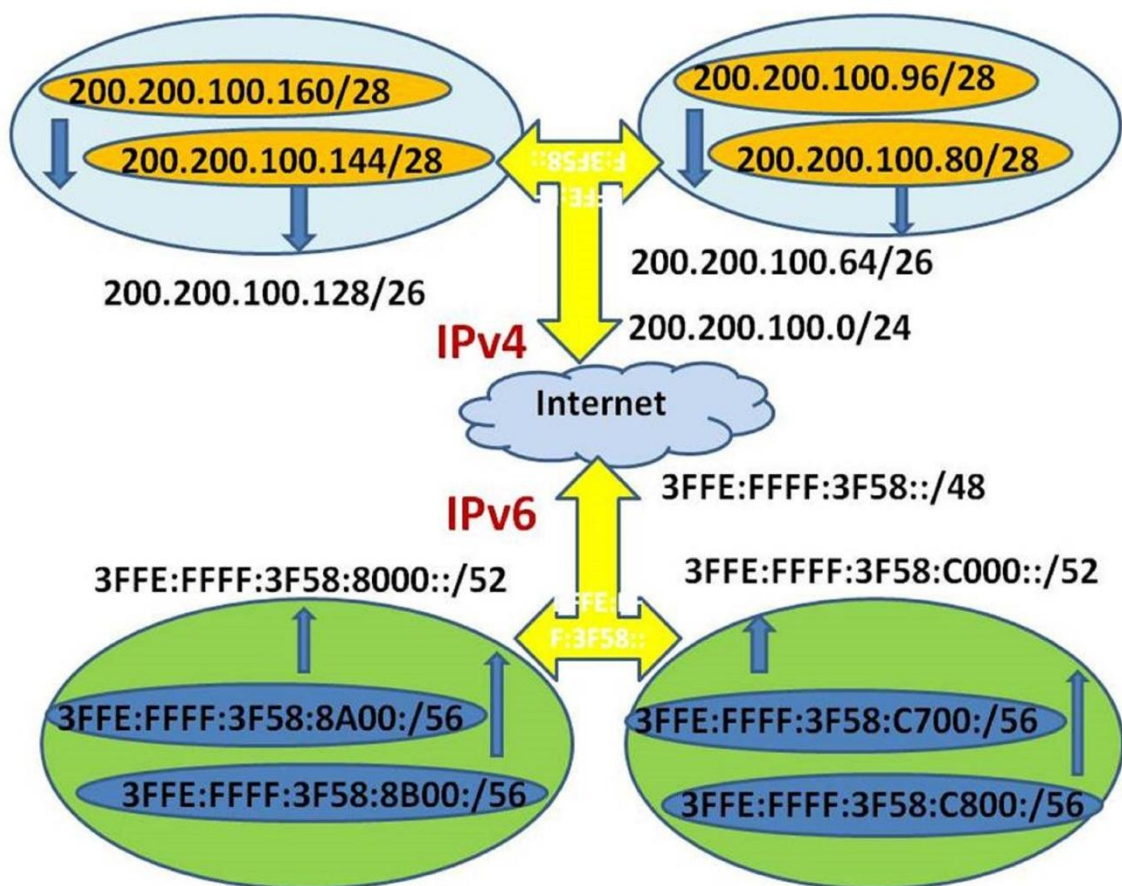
200.200.100.160/28

200.200.100.144/28

200.200.100.128/26

200.200.100.96/28

200.200.100.80/28

200.200.100.64/26

IPv4

200.200.100.0/24

Internet

IPv6

3FFE:FFFF:3F58::/48

3FFE:FFFF:3F58:8000::/52

3FFE:FFFF:3F58:C000::/52

3FFE:FFFF:3F58:8A00:/56

3FFE:FFFF:3F58:8B00:/56

3FFE:FFFF:3F58:C700:/56

3FFE:FFFF:3F58:C800:/56

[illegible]

F:3F58::